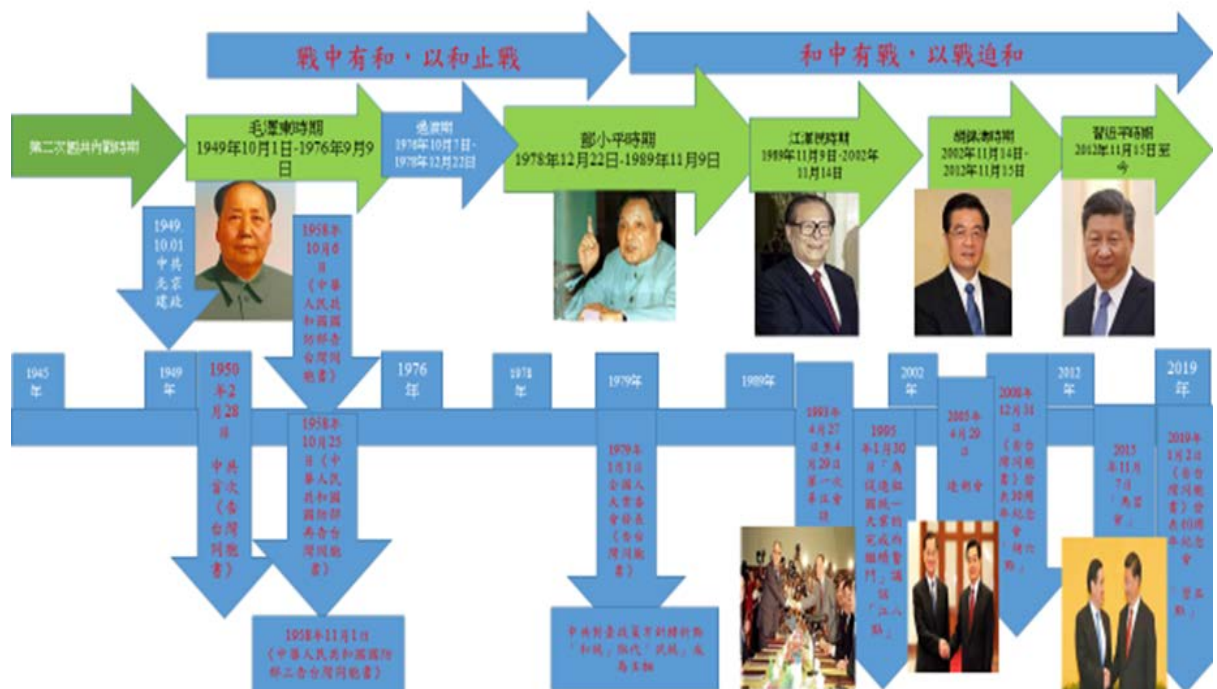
戰中有和，以和止戰

和中有戰，以戰追和

第二次國共內戰時期

毛澤東時期
1949年10月1日-1976年9月9日

過渡期
1976年10月7日-1978年12月22日

鄧小平時期
1978年12月22日-1989年11月9日

江澤民時期
1989年11月9日-2002年11月14日

胡錦濤時期
2002年11月14日-2012年11月15日

習近平時期
2012年11月15日至今

1949 10.01 中共北京建政

1958年10月6日《中華人民共和國國防部告台灣同胞書》

1945年

1949年

1950年2月28日 中共首次《告台灣同胞書》

1958年10月25日《中華人民共和國國防部再告台灣同胞書》

1976年

1978年

1979年

1979年1月1日全國人大常委會發表《告台灣同胞書》

1989年

1993年4月27日至4月29日第一次辜汪會談

1995年1月30日「為促進祖國統一大業的完成而繼續奮鬥」講話「江八點」

2002年

2005年4月29日 連胡會

2008年12月31日《告台灣同胞書》發表30周年紀念會 胡六點

2012年

2015年11月7日 馬習會

2019年

2019年1月2日《告台灣同胞書》發表40周年紀念會 習五點

1958年11月1日《中華人民共和國國防部三告台灣同胞書》

中共對臺政策由「武力解放」轉向「和平統一」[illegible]